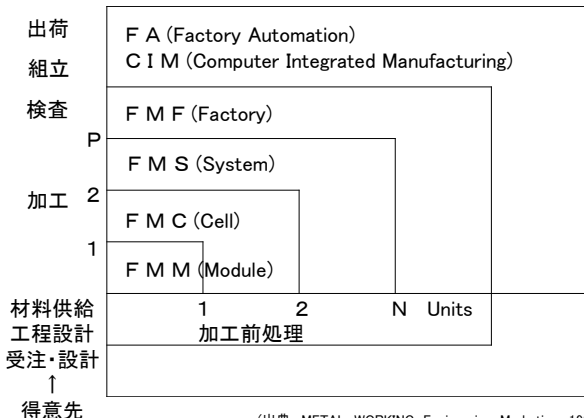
出荷
組立
検査
加工
材料供給
工程設計
受注・設計
↑
得意先

F A (Factory Automation)
C I M (Computer Integrated Manufacturing)

F M F (Factory)
P
F M S (System)
2
F M C (Cell)
1
F M M (Module)

1
2
N
Units
加工前処理

(出典 METAL WORKING Engineering Marketing 19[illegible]